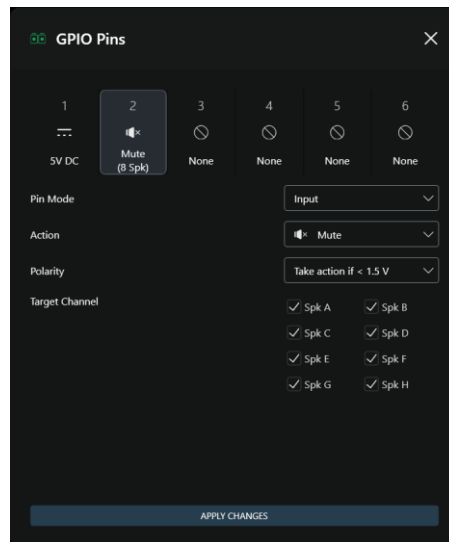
GPIO Pins

| 1 | 2 | 3 | 4 | 5 | 6 |
|---|---|---|---|---|---|
| 5V DC | Mute (8 Spk) | None | None | None | None |

Pin Mode
Input

Action
Mute

Polarity
Take action if < 1.5 V

Target Channel
Spk A
Spk B
Spk C
Spk D
Spk E
Spk F
Spk G
Spk H

APPLY CHANGES